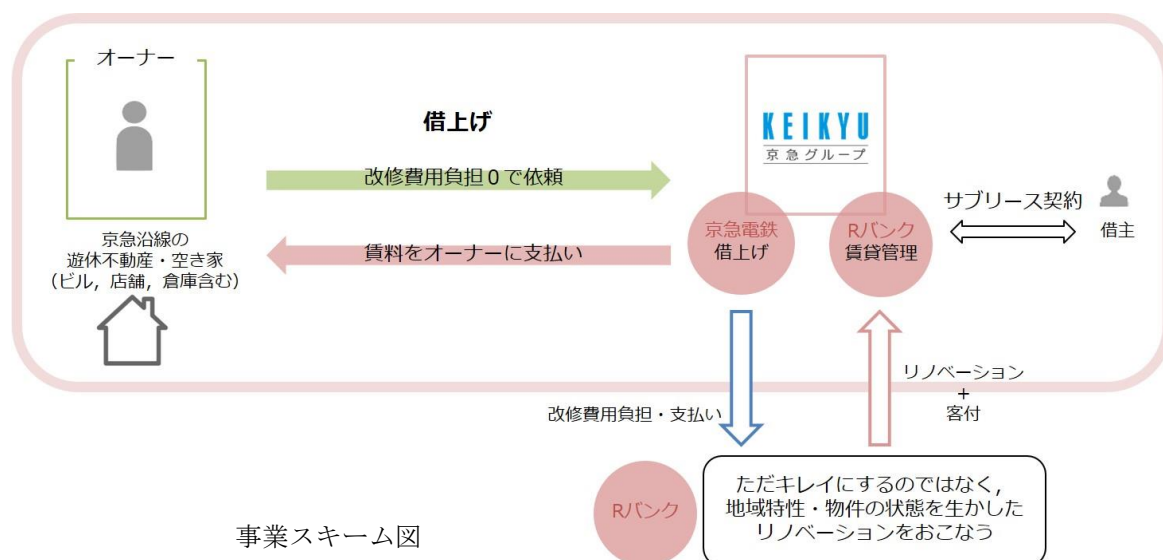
オーナー

借上げ

KEIKYU
京急グループ

改修費用負担０で依頼

サブリース契約

京急電鉄
借上げ

Rバンク
賃貸管理

借主

京急沿線の
遊休不動産・空き家
（ビル，店舗，倉庫含む）

賃料をオーナーに支払い

リノベーション
+
客付

改修費用負担・支払い

Rバンク

ただキレイにするのではなく，
地域特性・物件の状態を生かした
リノベーションをおこなう

事業スキーム図